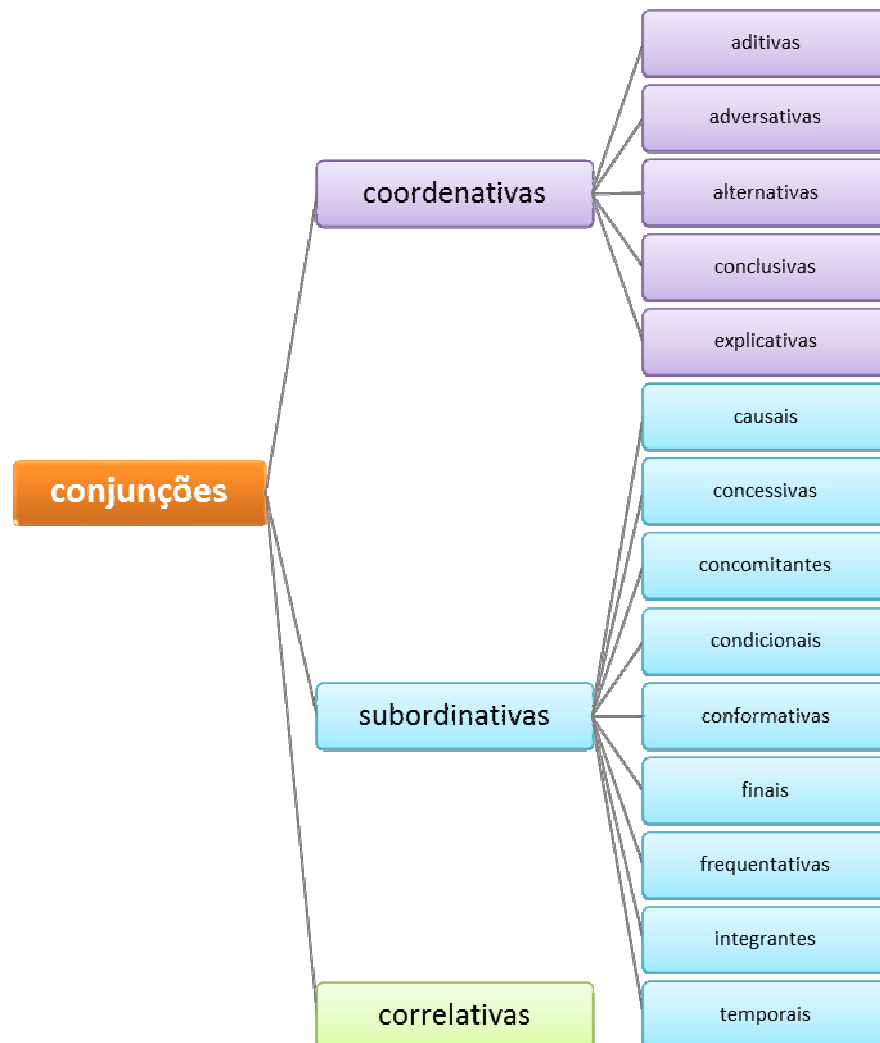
conjunções

coordenativas

aditivas

adversativas

alternativas

conclusivas

explicativas

subordinativas

causais

concessivas

concomitantes

condicionais

conformativas

finais

frequentativas

integrantes

temporais

correlativas